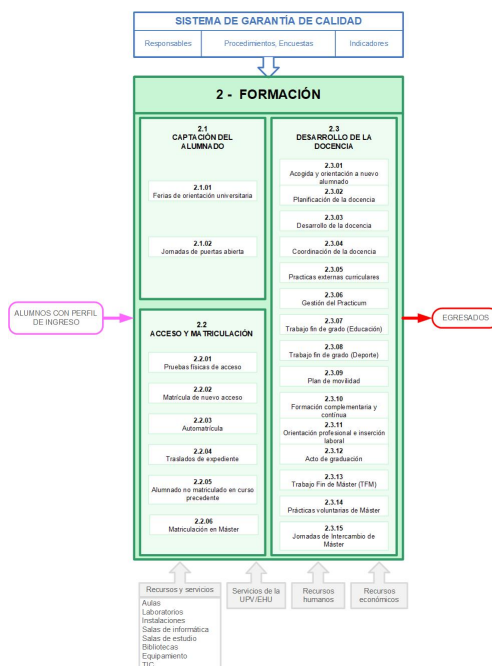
SISTEMA DE GARANTÍA DE CALIDAD

Responsables

Procedimientos, Encuestas

Indicadores

2 - FORMACIÓN

2.1
CAPTACIÓN DEL ALUMNADO

2.1.01
Ferias de orientación universitaria

2.1.02
Jornadas de puertas abierta

2.2
ACCESO Y MATRICULACIÓN

2.2.01
Pruebas físicas de acceso

2.2.02
Matrícula de nuevo acceso

2.2.03
Automatrícula

2.2.04
Traslados de expediente

2.2.05
Alumnado no matriculado en curso precedente

2.2.06
Matriculación en Máster

2.3
DESARROLLO DE LA DOCENCIA

2.3.01
Acogida y orientación a nuevo alumnado

2.3.02
Planificación de la docencia

2.3.03
Desarrollo de la docencia

2.3.04
Coordinación de la docencia

2.3.05
Practicas externas curriculares

2.3.06
Gestión del Practicum

2.3.07
Trabajo fin de grado (Educación)

2.3.08
Trabajo fin de grado (Deporte)

2.3.09
Plan de movilidad

2.3.10
Formación complementaria y continua

2.3.11
Orientación profesional e inserción laboral

2.3.12
Acto de graduación

2.3.13
Trabajo Fin de Máster (TFM)

2.3.14
Prácticas voluntarias de Máster

2.3.15
Jornadas de Intercambio de Máster

ALUMNOS CON PERFIL DE INGRESO

EGRESADOS

Recursos y servicios

Aulas
Laboratorios
Instalaciones
Salas de informática
Salas de estudio
Bibliotecas
Equipamiento
TIC

Servicios de la UPV/EHU

Recursos humanos

Recursos económicos